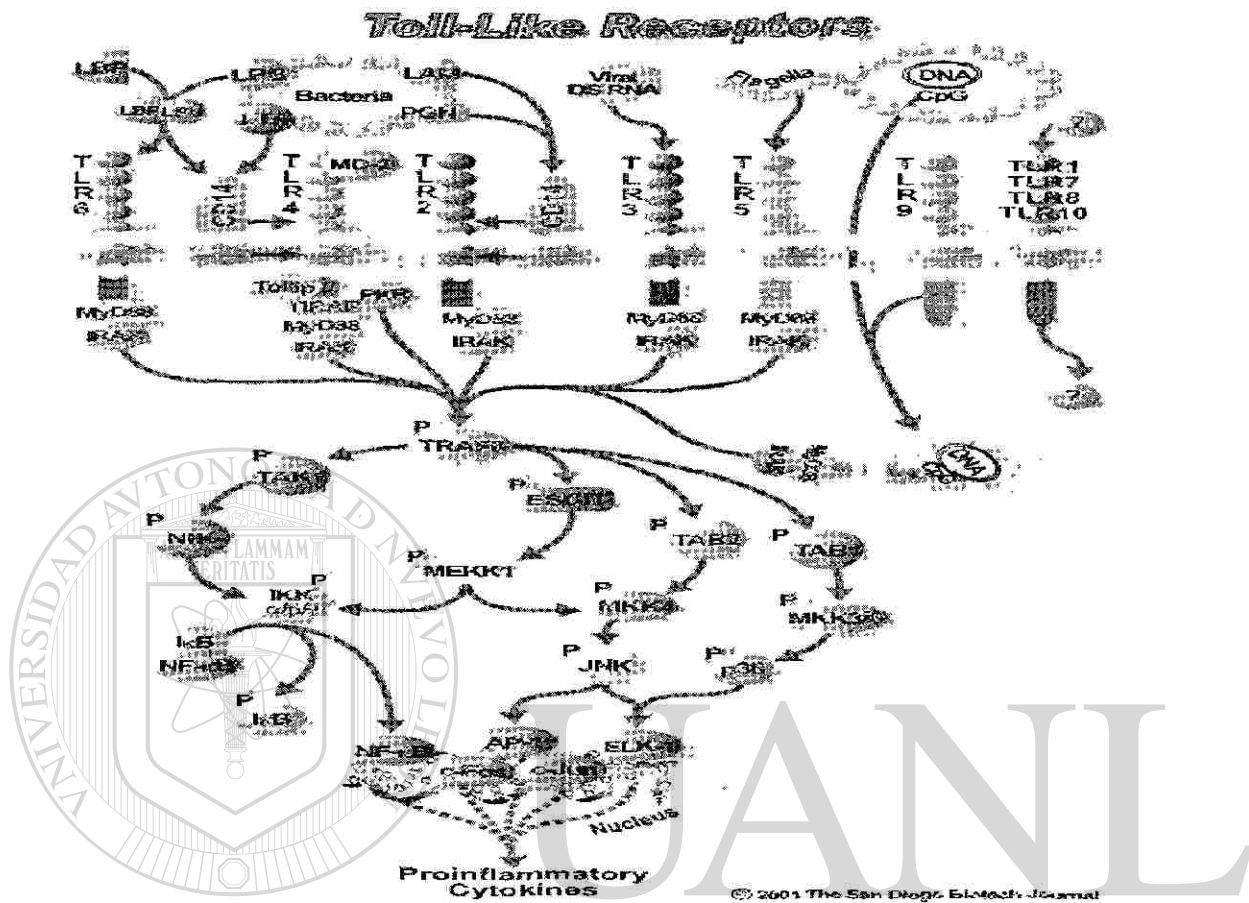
Toll-Like Receptors

LBP
LPS
LBP-LPS
LPS
Bacteria
LAM
PGN
Viral DS RNA
Flagella
DNA CpG
?
TLR6
CD14
TLR4
MD-2
TLR2
CD14
TLR3
TLR5
TLR9
TLR1 TLR7 TLR8 TLR10
MyD88 IRAK
Tollip TIRAP MyD88 IRAK
PKR
MyD88 IRAK
MyD88 IRAK
MyD88 IRAK
?
P TRAF6
P TAK1
P ECSIT
P TAB2
P TAB1
P NIK
P MEKK1
P IKK α/β
P MKK4
P MKK3/6
IκB NF-κB
P JNK
P p38
P IκB
NF-κB
AP-1
c-Fos c-Jun
ELK-1
Nucleus
DNA
Proinflammatory Cytokines
© 2001 The San Diego Biotech Journal

FLAMMAM VERITATIS
UNIVERSIDAD AUTONOMA DE NUEVO LEON
UANL